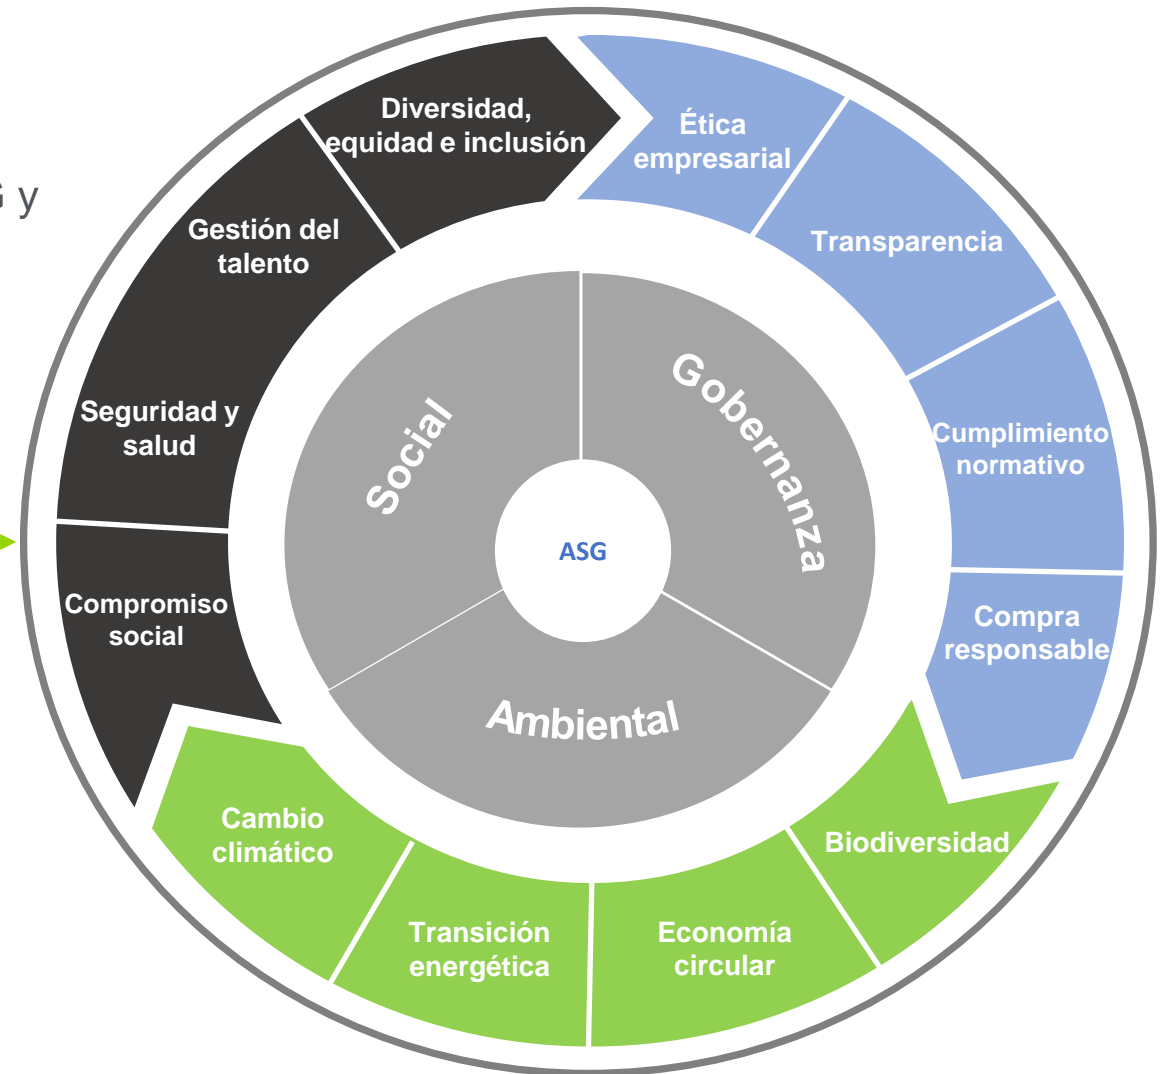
G y

Diversidad, equidad e inclusión

Gestión del talento

Seguridad y salud

Compromiso social

Ética empresarial

Transparencia

Cumplimiento normativo

Compra responsable

Social

Gobernanza

ASG

Ambiental

Cambio climático

Transición energética

Economía circular

Biodiversidad